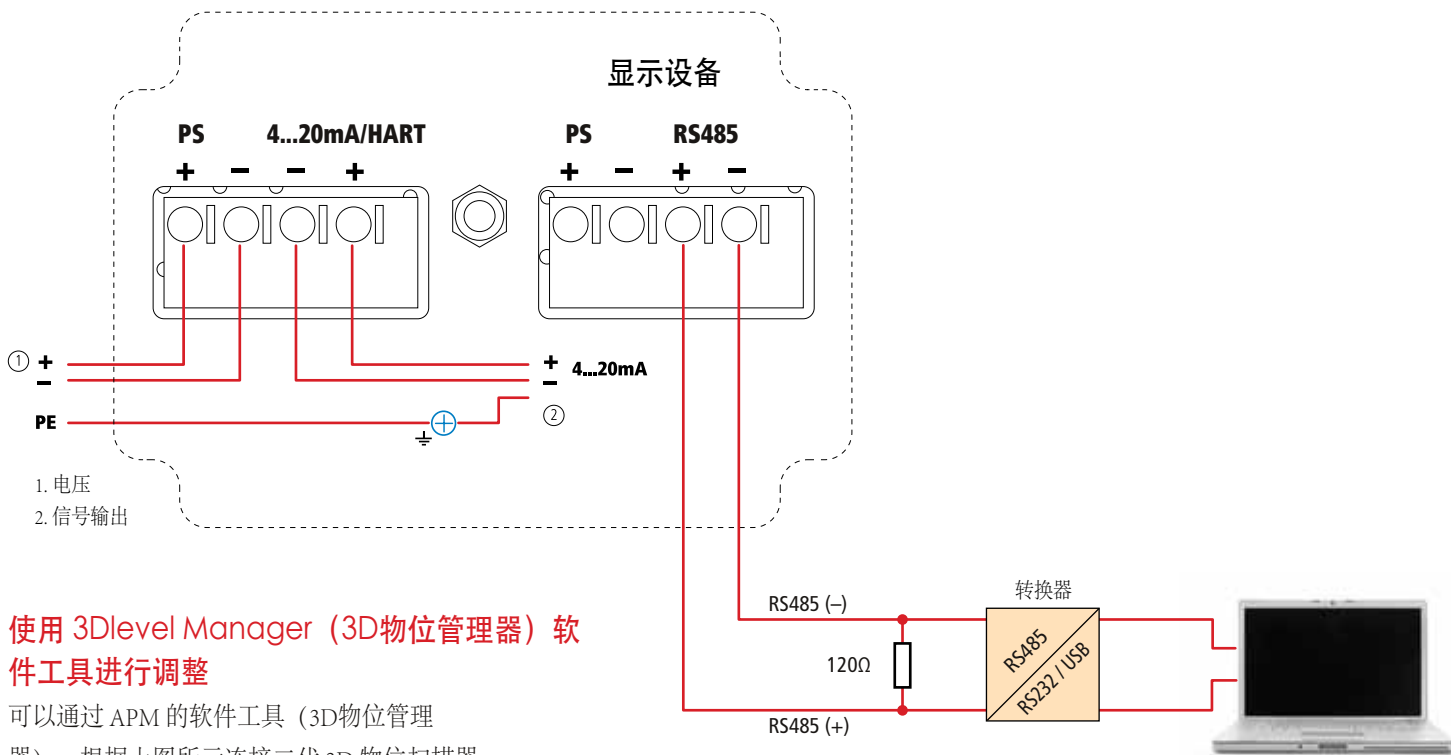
显示设备

PS 4...20mA/HART
+ − − +

PS RS485
+ − + −

① + 
−
PE

+ 4...20mA
−
②

1. 电压
2. 信号输出

转换器
RS485 (–)
120Ω
RS485
RS232 / USB
RS485 (+)

使用 3Dlevel Manager（3D物位管理器）软件工具进行调整

可以通过 APM 的软件工具（3D物位管理器）。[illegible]